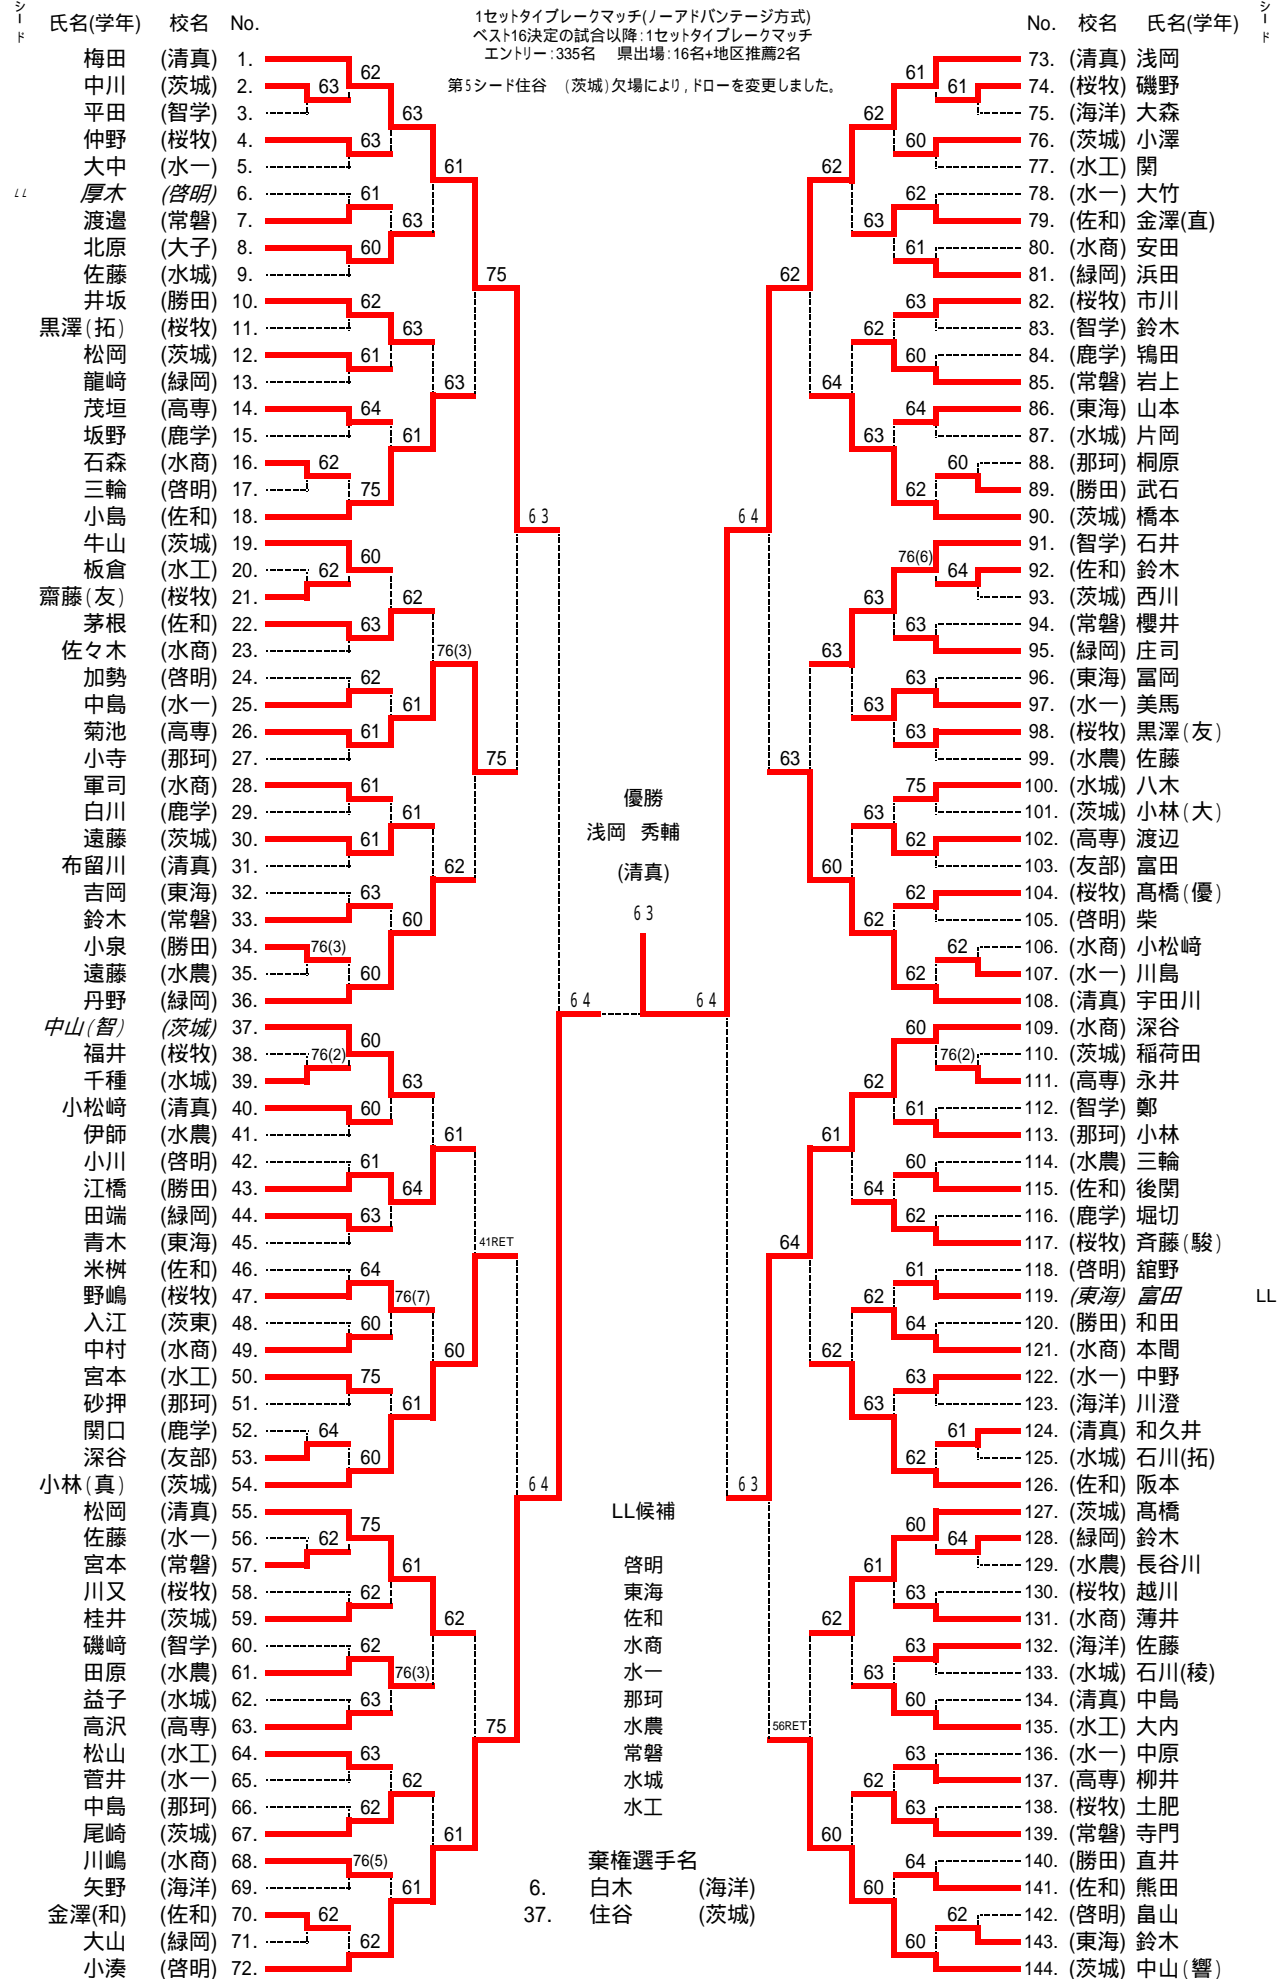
シード 氏名(学年) 校名 No.

1セットタイブレークマッチ(ノーアドバンテージ方式)
ベスト16決定の試合以降:1セットタイブレークマッチ
エントリー:335名 県出場:16名+地区推薦2名

第5シード住谷 (茨城)欠場により,ドローを変更しました。

No. 校名 氏名(学年) シード

| 氏名(学年) | 校名 | No. |
|---|---|---|
| 梅田 | (清真) | 1. |
| 中川 | (茨城) | 2. |
| 平田 | (智学) | 3. |
| 仲野 | (桜牧) | 4. |
| 大中 | (水一) | 5. |
| LL 厚木 | (啓明) | 6. |
| 渡邉 | (常磐) | 7. |
| 北原 | (大子) | 8. |
| 佐藤 | (水城) | 9. |
| 井坂 | (勝田) | 10. |
| 黒澤(拓) | (桜牧) | 11. |
| 松岡 | (茨城) | 12. |
| 龍崎 | (緑岡) | 13. |
| 茂垣 | (高専) | 14. |
| 坂野 | (鹿学) | 15. |
| 石森 | (水商) | 16. |
| 三輪 | (啓明) | 17. |
| 小島 | (佐和) | 18. |
| 牛山 | (茨城) | 19. |
| 板倉 | (水工) | 20. |
| 齋藤(友) | (桜牧) | 21. |
| 茅根 | (佐和) | 22. |
| 佐々木 | (水商) | 23. |
| 加勢 | (啓明) | 24. |
| 中島 | (水一) | 25. |
| 菊池 | (高専) | 26. |
| 小寺 | (那珂) | 27. |
| 軍司 | (水商) | 28. |
| 白川 | (鹿学) | 29. |
| 遠藤 | (茨城) | 30. |
| 布留川 | (清真) | 31. |
| 吉岡 | (東海) | 32. |
| 鈴木 | (常磐) | 33. |
| 小泉 | (勝田) | 34. |
| 遠藤 | (水農) | 35. |
| 丹野 | (緑岡) | 36. |
| 中山(智) | (茨城) | 37. |
| 福井 | (桜牧) | 38. |
| 千種 | (水城) | 39. |
| 小松﨑 | (清真) | 40. |
| 伊師 | (水農) | 41. |
| 小川 | (啓明) | 42. |
| 江橋 | (勝田) | 43. |
| 田端 | (緑岡) | 44. |
| 青木 | (東海) | 45. |
| 米桝 | (佐和) | 46. |
| 野嶋 | (桜牧) | 47. |
| 入江 | (茨東) | 48. |
| 中村 | (水商) | 49. |
| 宮本 | (水工) | 50. |
| 砂押 | (那珂) | 51. |
| 関口 | (鹿学) | 52. |
| 深谷 | (友部) | 53. |
| 小林(真) | (茨城) | 54. |
| 松岡 | (清真) | 55. |
| 佐藤 | (水一) | 56. |
| 宮本 | (常磐) | 57. |
| 川又 | (桜牧) | 58. |
| 桂井 | (茨城) | 59. |
| 磯﨑 | (智学) | 60. |
| 田原 | (水農) | 61. |
| 益子 | (水城) | 62. |
| 高沢 | (高専) | 63. |
| 松山 | (水工) | 64. |
| 菅井 | (水一) | 65. |
| 中島 | (那珂) | 66. |
| 尾崎 | (茨城) | 67. |
| 川嶋 | (水商) | 68. |
| 矢野 | (海洋) | 69. |
| 金澤(和) | (佐和) | 70. |
| 大山 | (緑岡) | 71. |
| 小湊 | (啓明) | 72. |

| No. | 校名 | 氏名(学年) |
|---|---|---|
| 73. | (清真) | 浅岡 |
| 74. | (桜牧) | 磯野 |
| 75. | (海洋) | 大森 |
| 76. | (茨城) | 小澤 |
| 77. | (水工) | 関 |
| 78. | (水一) | 大竹 |
| 79. | (佐和) | 金澤(直) |
| 80. | (水商) | 安田 |
| 81. | (緑岡) | 浜田 |
| 82. | (桜牧) | 市川 |
| 83. | (智学) | 鈴木 |
| 84. | (鹿学) | 鴇田 |
| 85. | (常磐) | 岩上 |
| 86. | (東海) | 山本 |
| 87. | (水城) | 片岡 |
| 88. | (那珂) | 桐原 |
| 89. | (勝田) | 武石 |
| 90. | (茨城) | 橋本 |
| 91. | (智学) | 石井 |
| 92. | (佐和) | 鈴木 |
| 93. | (茨城) | 西川 |
| 94. | (常磐) | 櫻井 |
| 95. | (緑岡) | 庄司 |
| 96. | (東海) | 冨岡 |
| 97. | (水一) | 美馬 |
| 98. | (桜牧) | 黒澤(友) |
| 99. | (水農) | 佐藤 |
| 100. | (水城) | 八木 |
| 101. | (茨城) | 小林(大) |
| 102. | (高専) | 渡辺 |
| 103. | (友部) | 富田 |
| 104. | (桜牧) | 髙橋(優) |
| 105. | (啓明) | 柴 |
| 106. | (水商) | 小松﨑 |
| 107. | (水一) | 川島 |
| 108. | (清真) | 宇田川 |
| 109. | (水商) | 深谷 |
| 110. | (茨城) | 稲荷田 |
| 111. | (高専) | 永井 |
| 112. | (智学) | 鄭 |
| 113. | (那珂) | 小林 |
| 114. | (水農) | 三輪 |
| 115. | (佐和) | 後関 |
| 116. | (鹿学) | 堀切 |
| 117. | (桜牧) | 斉藤(駿) |
| 118. | (啓明) | 舘野 |
| 119. | (東海) | 富田 LL |
| 120. | (勝田) | 和田 |
| 121. | (水商) | 本間 |
| 122. | (水一) | 中野 |
| 123. | (海洋) | 川澄 |
| 124. | (清真) | 和久井 |
| 125. | (水城) | 石川(拓) |
| 126. | (佐和) | 阪本 |
| 127. | (茨城) | 髙橋 |
| 128. | (緑岡) | 鈴木 |
| 129. | (水農) | 長谷川 |
| 130. | (桜牧) | 越川 |
| 131. | (水商) | 薄井 |
| 132. | (海洋) | 佐藤 |
| 133. | (水城) | 石川(稜) |
| 134. | (清真) | 中島 |
| 135. | (水工) | 大内 |
| 136. | (水一) | 中原 |
| 137. | (高専) | 柳井 |
| 138. | (桜牧) | 土肥 |
| 139. | (常磐) | 寺門 |
| 140. | (勝田) | 直井 |
| 141. | (佐和) | 熊田 |
| 142. | (啓明) | 畠山 |
| 143. | (東海) | 鈴木 |
| 144. | (茨城) | 中山(響) |

62 63 63 63 61 61 63 60 62 63 61 63 64 61 62 75 75 63 60 62 62 63 76(3) 62 61 61 75 61 61 61 62 63 60 76(3) 60 63 64 60 76(2) 60 63 61 61 64 63 41RET 64 76(7) 60 60 75 61 64 60 64 75 62 61 62 62 62 76(3) 63 75 63 62 62 61 76(5) 61 62 62 64

61 61 62 60 62 62 63 61 62 63 62 60 64 64 63 60 62 64 76(6) 63 63 63 63 63 63 63 75 63 62 60 62 62 62 62 64 60 76(2) 62 61 61 60 64 62 64 61 62 64 62 63 61 62 63 60 64 61 62 63 63 60 56RET 63 62 63 60 64 60 62 60

優勝
浅岡 秀輔
(清真)
6 3

6 4 6 4

LL候補
啓明
東海
佐和
水商
水一
那珂
水農
常磐
水城
水工

棄権選手名
6. 白木 (海洋)
37. 住谷 (茨城)